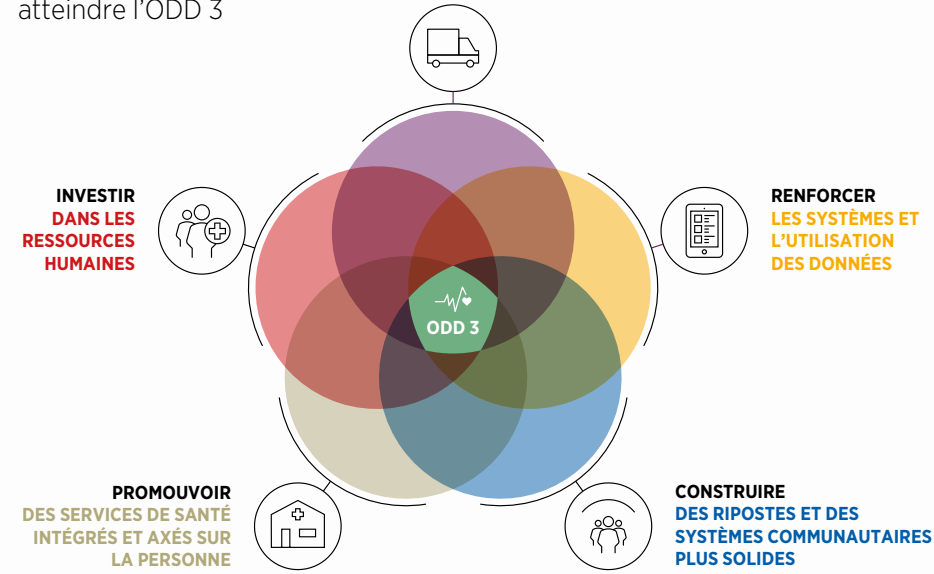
atteindre l'ODD 3

INVESTIR
DANS LES RESSOURCES HUMAINES

RENFORCER
LES SYSTÈMES ET L'UTILISATION DES DONNÉES

ODD 3

PROMOUVOIR
DES SERVICES DE SANTÉ INTÉGRÉS ET AXÉS SUR LA PERSONNE

CONSTRUIRE
DES RIPOSTES ET DES SYSTÈMES COMMUNAUTAIRES PLUS SOLIDES